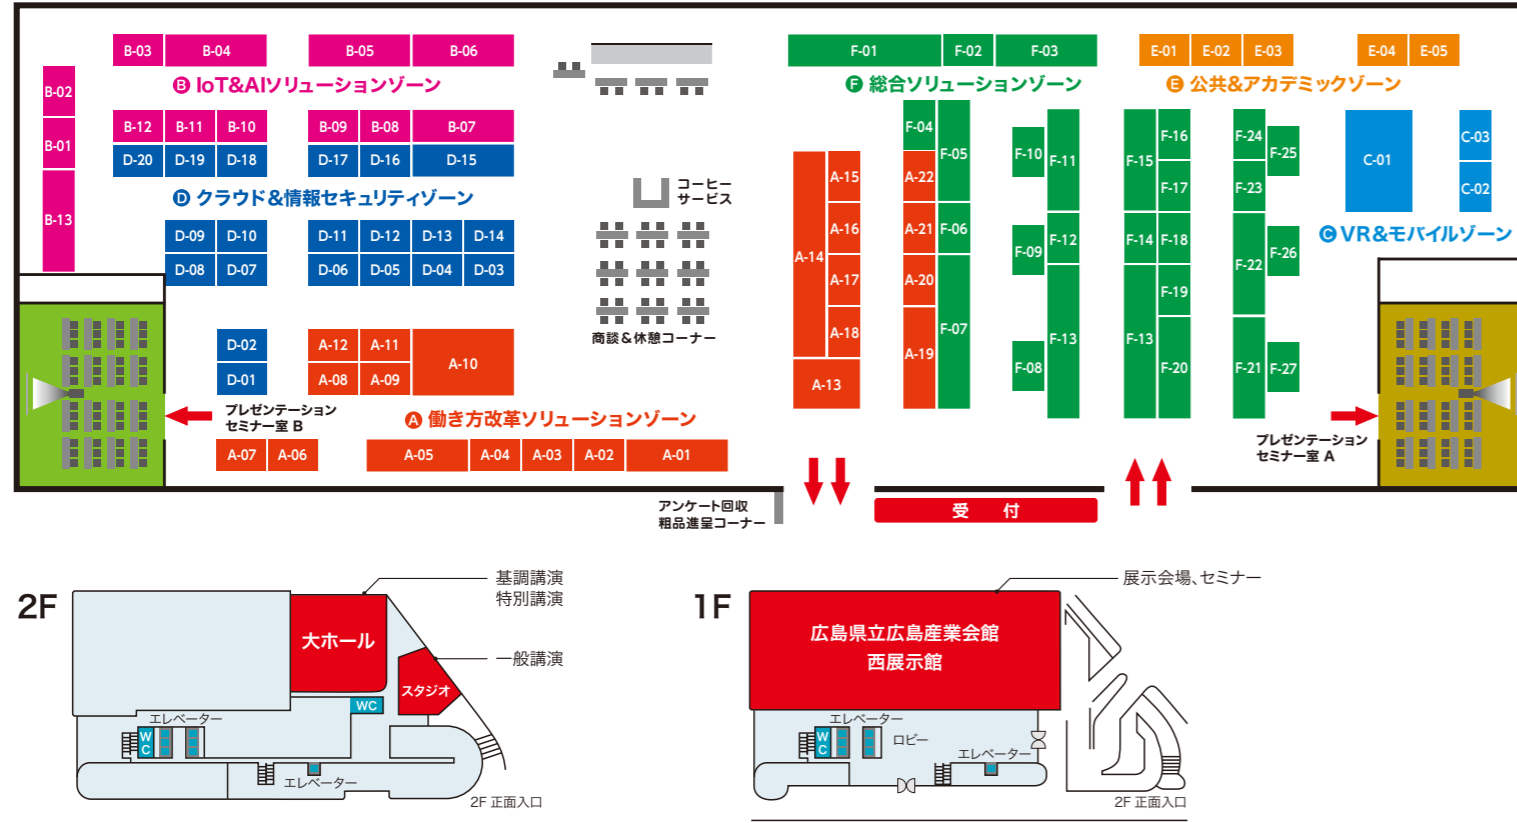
B-03 B-04 B-05 B-06

B IoT&AIソリューションゾーン

B-02 B-01 B-13

B-12 B-11 B-10 B-09 B-08 B-07

D-20 D-19 D-18 D-17 D-16 D-15

D クラウド&情報セキュリティゾーン

D-09 D-10 D-11 D-12 D-13 D-14

D-08 D-07 D-06 D-05 D-04 D-03

D-02 D-01

A-12 A-11 A-10 A-08 A-09

プレゼンテーション セミナー室 B

A 働き方改革ソリューションゾーン

A-07 A-06 A-05 A-04 A-03 A-02 A-01

コーヒー サービス

商談&休憩コーナー

アンケート回収 粗品進呈コーナー

受付

F-01 F-02 F-03

F 総合ソリューションゾーン

A-15 A-16 A-14 A-17 A-18 A-13

F-04 A-22 F-05 A-21 F-06 A-20 F-07 A-19

F-10 F-11 F-09 F-12 F-08 F-13

F-15 F-16 F-17 F-14 F-18 F-19 F-13 F-20

F-24 F-25 F-23 F-22 F-26 F-21 F-27

E-01 E-02 E-03 E-04 E-05

E 公共&アカデミックゾーン

C-01 C-03 C-02

C VR&モバイルゾーン

プレゼンテーション セミナー室 A

2F

基調講演 特別講演

大ホール

一般講演

スタジオ

WC

エレベーター

WC

エレベーター

2F 正面入口

1F

展示会場、セミナー

広島県立広島産業会館 西展示館

エレベーター

WC

ロビー

エレベーター

2F 正面入口